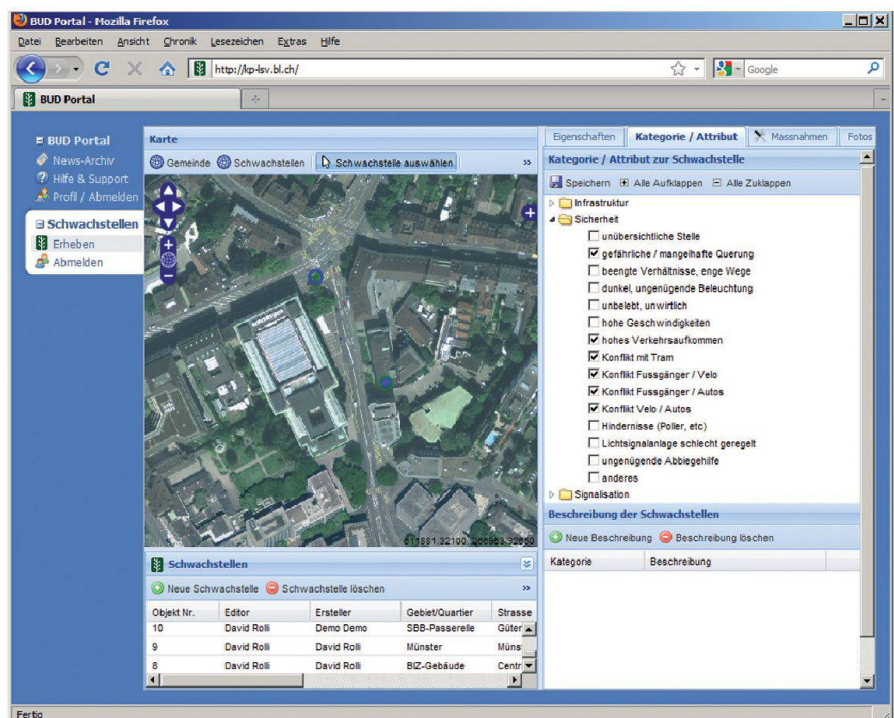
BUD Portal - Mozilla Firefox

Datei Bearbeiten Ansicht Chronik Lesezeichen Extras Hilfe

http://kp-lsv.bl.ch/

Google

BUD Portal

BUD Portal
News-Archiv
Hilfe & Support
Profil / Abmelden

Schwachstellen
Erheben
Abmelden

Karte

Gemeinde Schwachstellen Schwachstelle auswählen

611881.32100 266953.92650

Schwachstellen

Neue Schwachstelle Schwachstelle löschen

| Objekt Nr. | Editor | Ersteller | Gebiet/Quartier | Strasse |
|---|---|---|---|---|
| 10 | David Rolli | Demo Demo | SBB-Passerelle | Güter |
| 9 | David Rolli | David Rolli | Münster | Müns |
| 8 | David Rolli | David Rolli | BIZ-Gebäude | Centr |

Eigenschaften Kategorie / Attribut Massnahmen Fotos

Kategorie / Attribut zur Schwachstelle

Speichern Alle Aufklappen Alle Zuklappen

Infrastruktur
Sicherheit
unübersichtliche Stelle
gefährliche / mangelhafte Querung
beengte Verhältnisse, enge Wege
dunkel, ungenügende Beleuchtung
unbelebt, unwirtlich
hohe Geschwindigkeiten
hohes Verkehrsaufkommen
Konflikt mit Tram
Konflikt Fussgänger / Velo
Konflikt Fussgänger / Autos
Konflikt Velo / Autos
Hindernisse (Poller, etc)
Lichtsignalanlage schlecht geregelt
ungenügende Abbiegehilfe
anderes
Signalisation

Beschreibung der Schwachstellen

Neue Beschreibung Beschreibung löschen

| Kategorie | Beschreibung |
|---|---|

Fertig